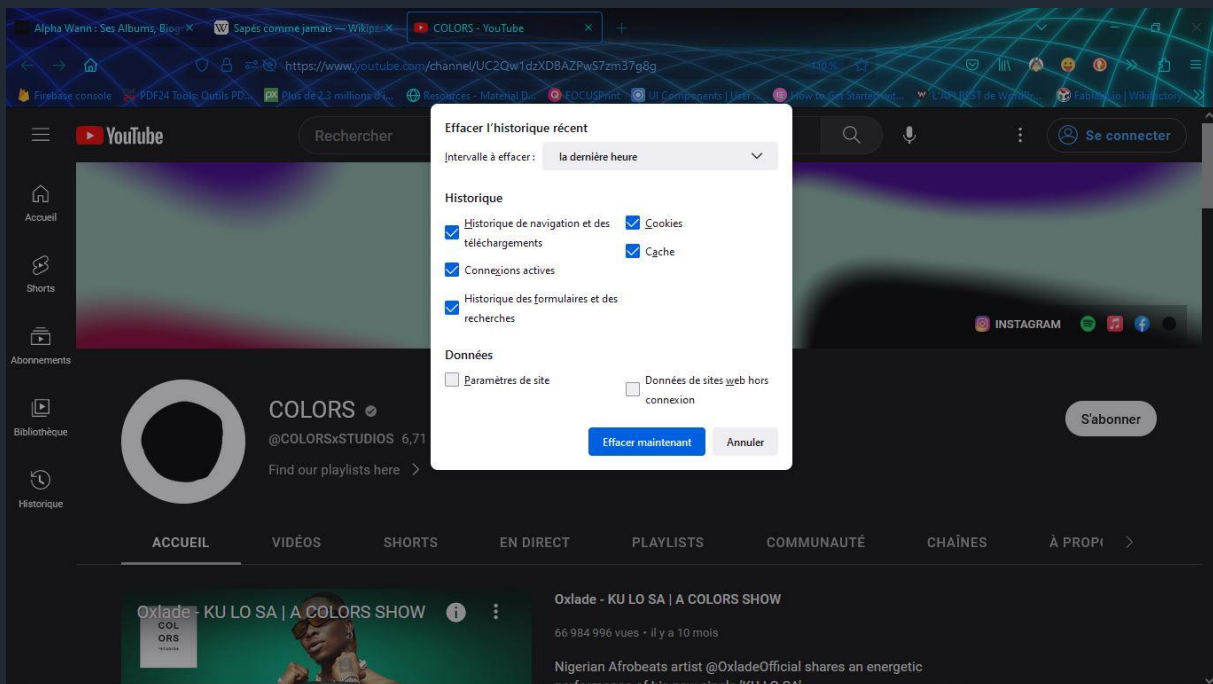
Alpha Wann : Ses Albums, Biog ×
Sapés comme jamais — Wikip ×
COLORS - YouTube ×
+

https://www.youtube.com/channel/UC2Qw1dzXDBAZPwS7zm37g8g
110 %

Firebase console
PDF24 Tools: Outils PD...
Plus de 2,3 millions d'i...
Resources - Material D...
FOCUSPoint
UI Components | User...
How to Get Started wit...
L'API REST de WordPr...
Fabfile.io | Wikifactory

YouTube
Rechercher
Se connecter

Accueil
Shorts
Abonnements
Bibliothèque
Historique

INSTAGRAM

COLORS
@COLORSxSTUDIOS 6,71
Find our playlists here
S'abonner

ACCUEIL
VIDÉOS
SHORTS
EN DIRECT
PLAYLISTS
COMMUNAUTÉ
CHAÎNES
À PROP(

Oxlade - KU LO SA | A COLORS SHOW
COL
ORS
Oxlade - KU LO SA | A COLORS SHOW
66 984 996 vues • il y a 10 mois
Nigerian Afrobeats artist @OxladeOfficial shares an energetic

Effacer l'historique récent
Intervalle à effacer : la dernière heure

Historique
Historique de navigation et des téléchargements
Cookies
Cache
Connexions actives
Historique des formulaires et des recherches

Données
Paramètres de site
Données de sites web hors connexion

Effacer maintenant
Annuler